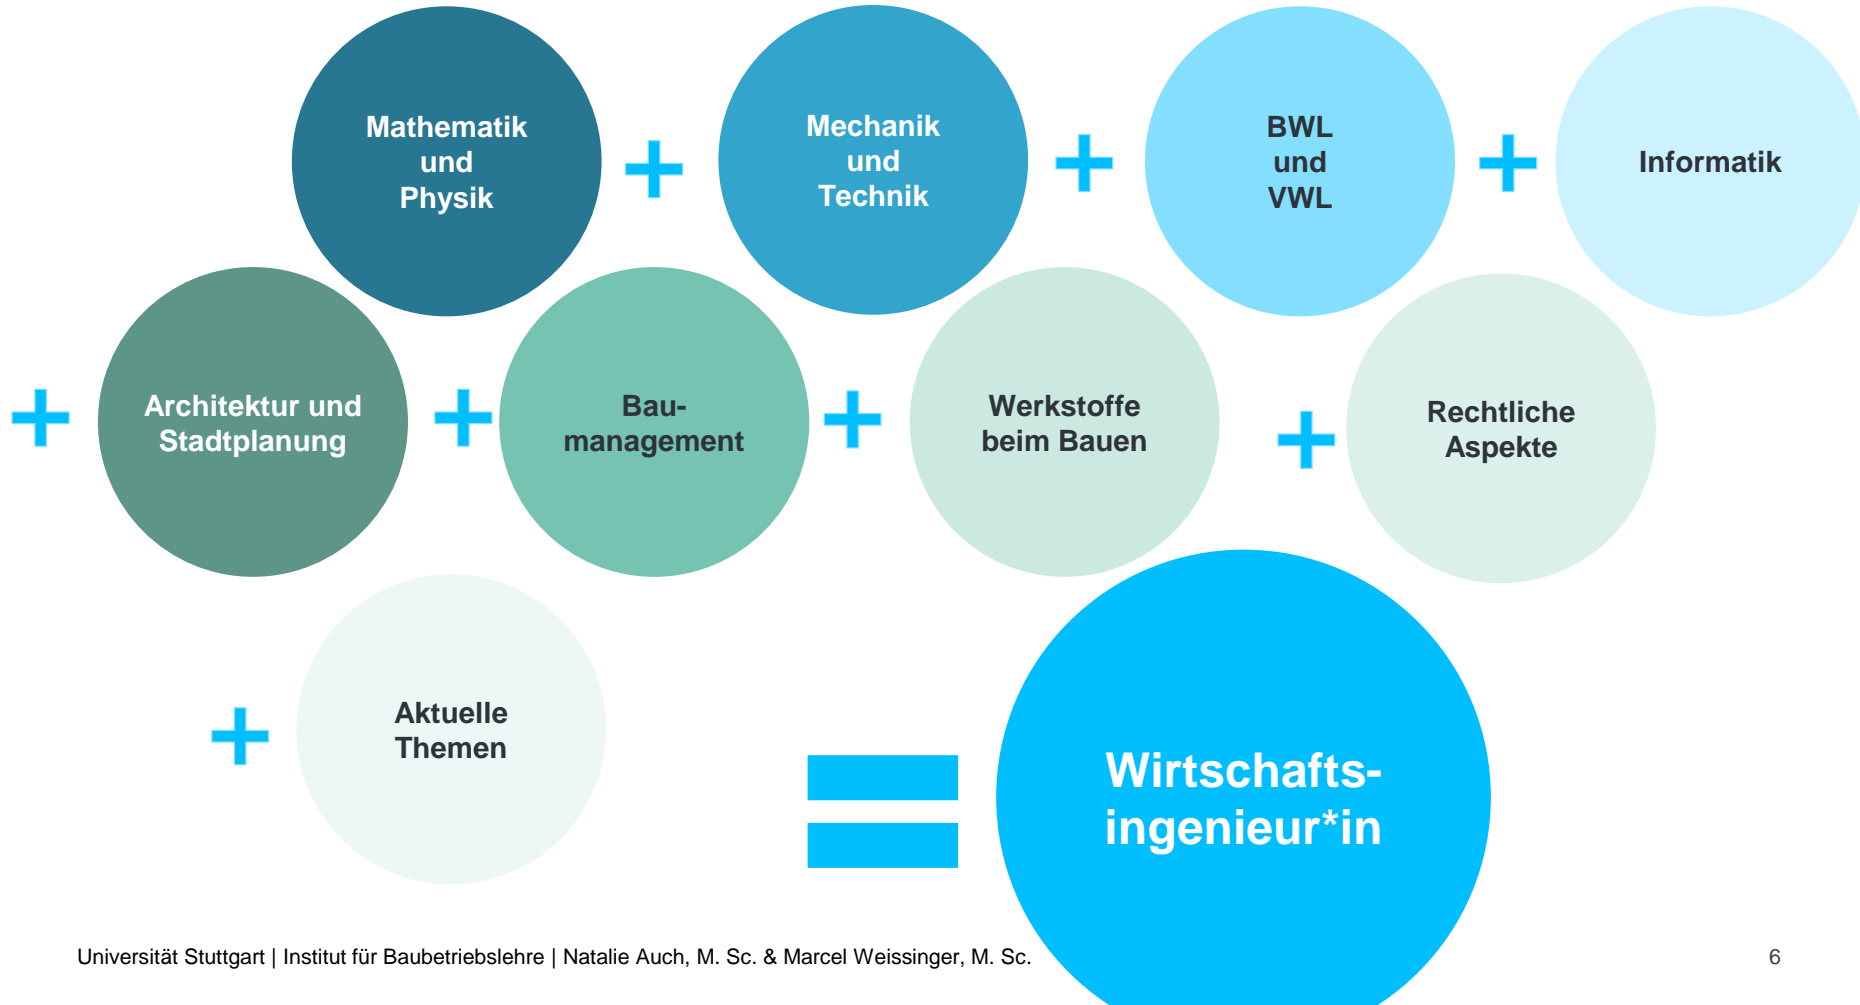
Mathematik und Physik

+

Mechanik und Technik

+

BWL und VWL

+

Informatik

+

Architektur und Stadtplanung

+

Baumanagement

+

Werkstoffe beim Bauen

+

Rechtliche Aspekte

+

Aktuelle Themen

=

Wirtschaftsingenieur*in

Universität Stuttgart | Institut für Baubetriebslehre | Natalie Auch, M. Sc. & Marcel Weissinger, M. Sc.

6